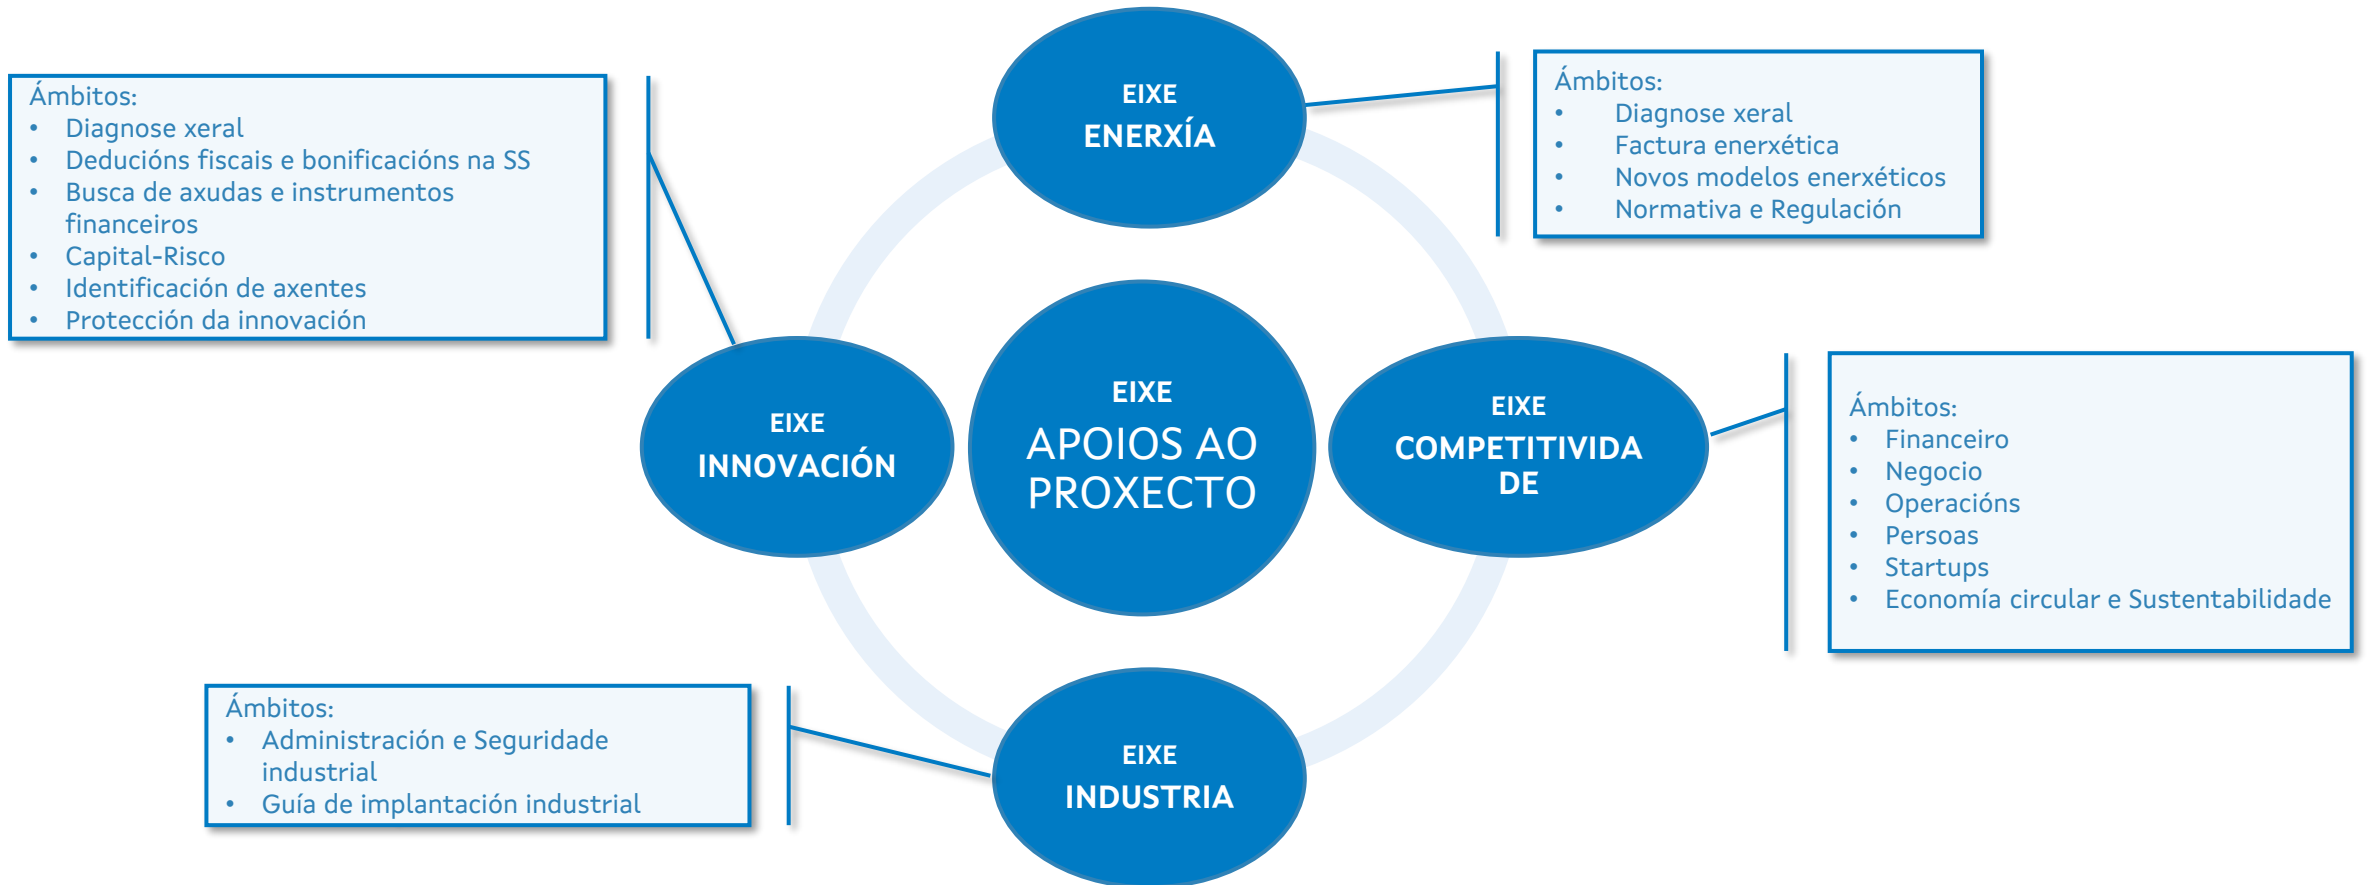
Ámbitos:
- Diagnose xeral
- Deducións fiscais e bonificacións na SS
- Busca de axudas e instrumentos financeiros
- Capital-Risco
- Identificación de axentes
- Protección da innovación

EIXE
ENERXÍA

Ámbitos:
- Diagnose xeral
- Factura enerxética
- Novos modelos enerxéticos
- Normativa e Regulación

EIXE
INNOVACIÓN

EIXE
APOIOS AO PROXECTO

EIXE
COMPETITIVIDADE

Ámbitos:
- Financeiro
- Negocio
- Operacións
- Persoas
- Startups
- Economía circular e Sustentabilidade

Ámbitos:
- Administración e Seguridade industrial
- Guía de implantación industrial

EIXE
INDUSTRIA